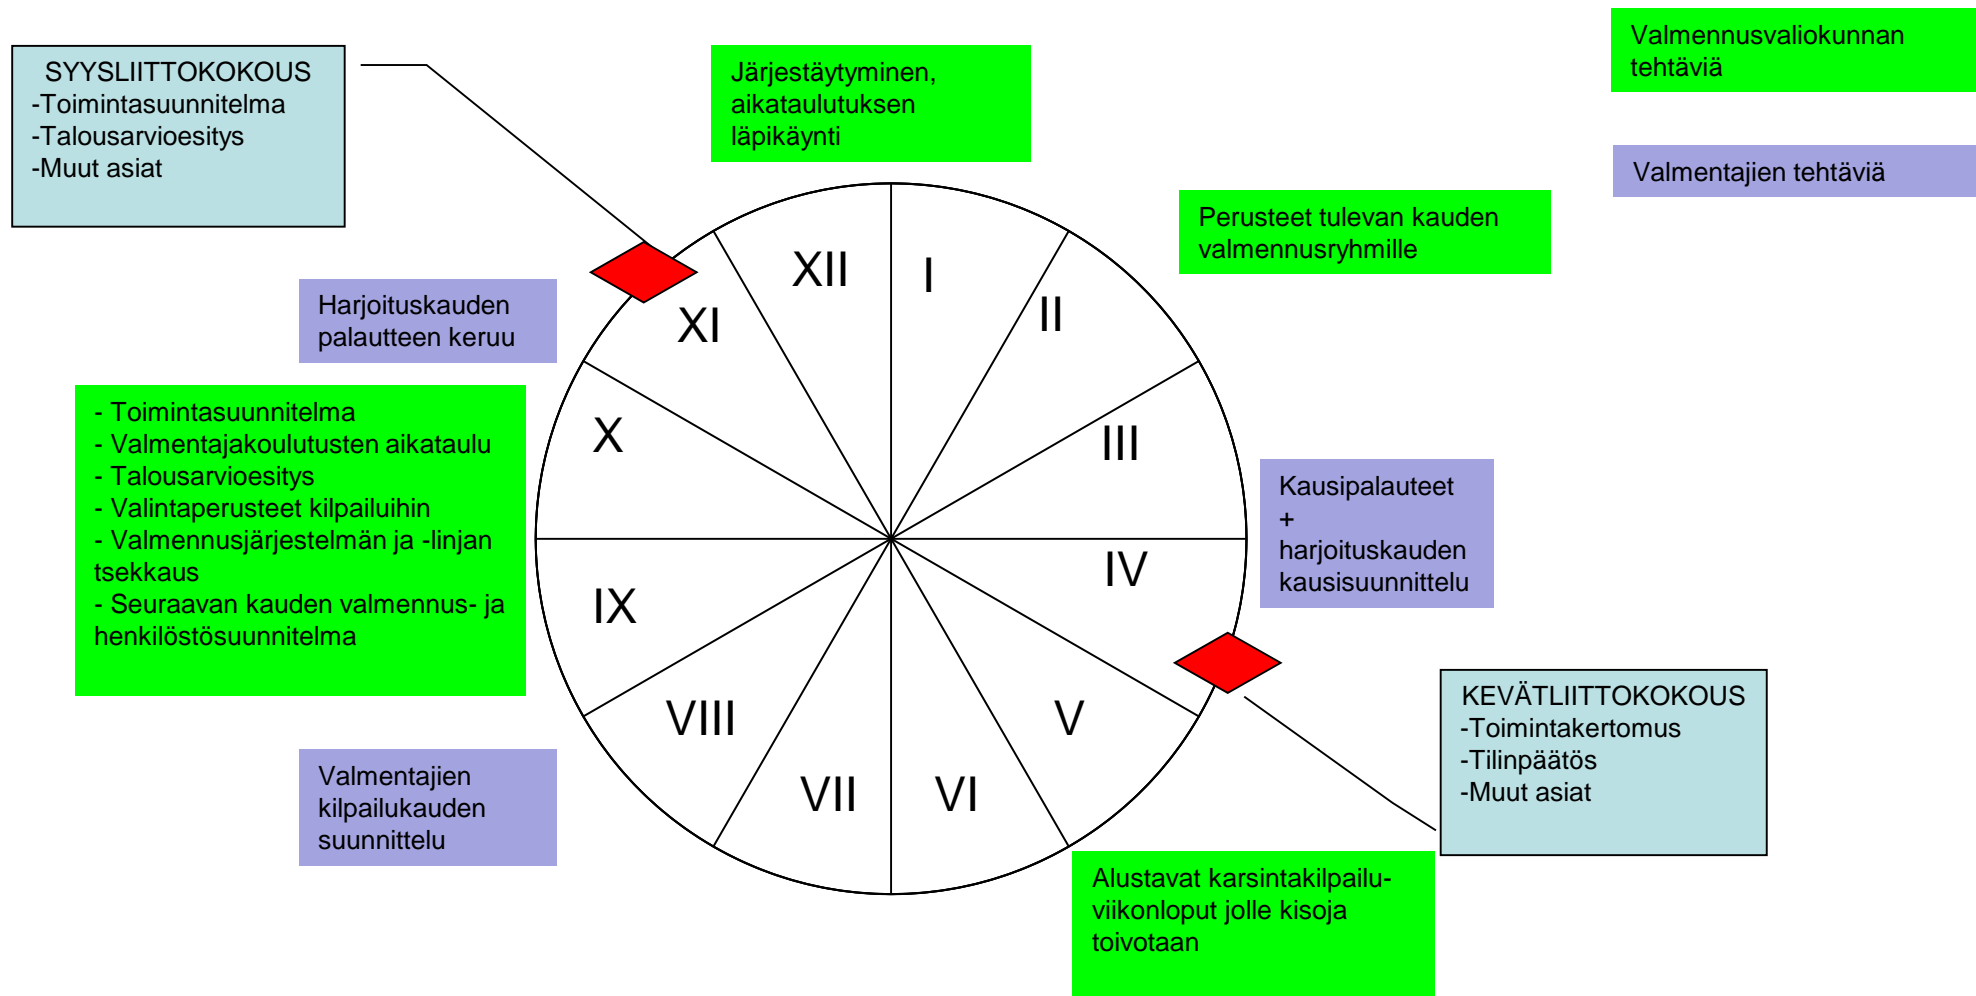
Valmennusvaliokunnan tehtäviä

Valmentajien tehtäviä

SYYSLIITTOKOKOUS
-Toimintasuunnitelma
-Talousarvioesitys
-Muut asiat

Järjestäytyminen, aikataulutuksen läpikäynti

Perusteet tulevan kauden valmennusryhmille

Harjoituskauden palautteen keruu

- Toimintasuunnitelma
- Valmentajakoulutusten aikataulu
- Talousarvioesitys
- Valintaperusteet kilpailuihin
- Valmennusjärjestelmän ja -linjan tsekkaus
- Seuraavan kauden valmennus- ja henkilöstösuunnitelma

XII
I
II
XI
X
III
IV
IX
VIII
V
VII
VI

Kausipalauteet
+
harjoituskauden kausisuunnittelu

KEVÄTLIITTOKOKOUS
-Toimintakertomus
-Tilinpäätös
-Muut asiat

Valmentajien kilpailukauden suunnittelu

Alustavat karsintakilpailuviikonloput jolle kisoja toivotaan